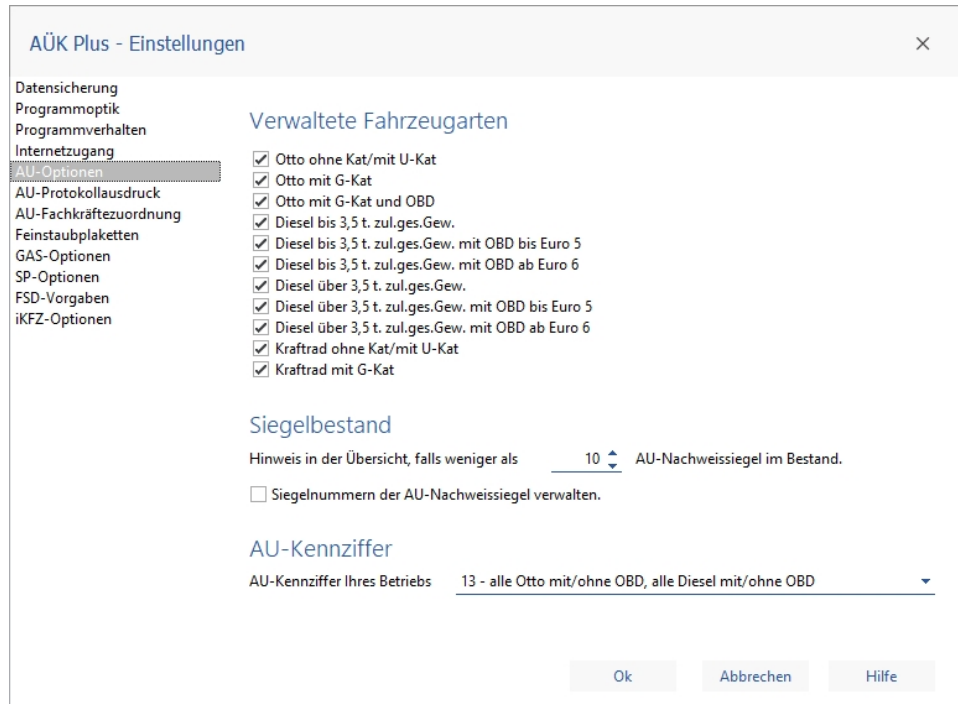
AÜK Plus - Einstellungen

×

Datensicherung
Programmoptik
Programmverhalten
Internetzugang
AU-Optionen
AU-Protokollausdruck
AU-Fachkräftezuordnung
Feinstaubplaketten
GAS-Optionen
SP-Optionen
FSD-Vorgaben
iKFZ-Optionen

Verwaltete Fahrzeugarten

☑ Otto ohne Kat/mit U-Kat
☑ Otto mit G-Kat
☑ Otto mit G-Kat und OBD
☑ Diesel bis 3,5 t. zul.ges.Gew.
☑ Diesel bis 3,5 t. zul.ges.Gew. mit OBD bis Euro 5
☑ Diesel bis 3,5 t. zul.ges.Gew. mit OBD ab Euro 6
☑ Diesel über 3,5 t. zul.ges.Gew.
☑ Diesel über 3,5 t. zul.ges.Gew. mit OBD bis Euro 5
☑ Diesel über 3,5 t. zul.ges.Gew. mit OBD ab Euro 6
☑ Kraftrad ohne Kat/mit U-Kat
☑ Kraftrad mit G-Kat

Siegelbestand

Hinweis in der Übersicht, falls weniger als 10 AU-Nachweissiegel im Bestand.

☐ Siegelnummern der AU-Nachweissiegel verwalten.

AU-Kennziffer

AU-Kennziffer Ihres Betriebs 13 - alle Otto mit/ohne OBD, alle Diesel mit/ohne OBD

Ok Abbrechen Hilfe